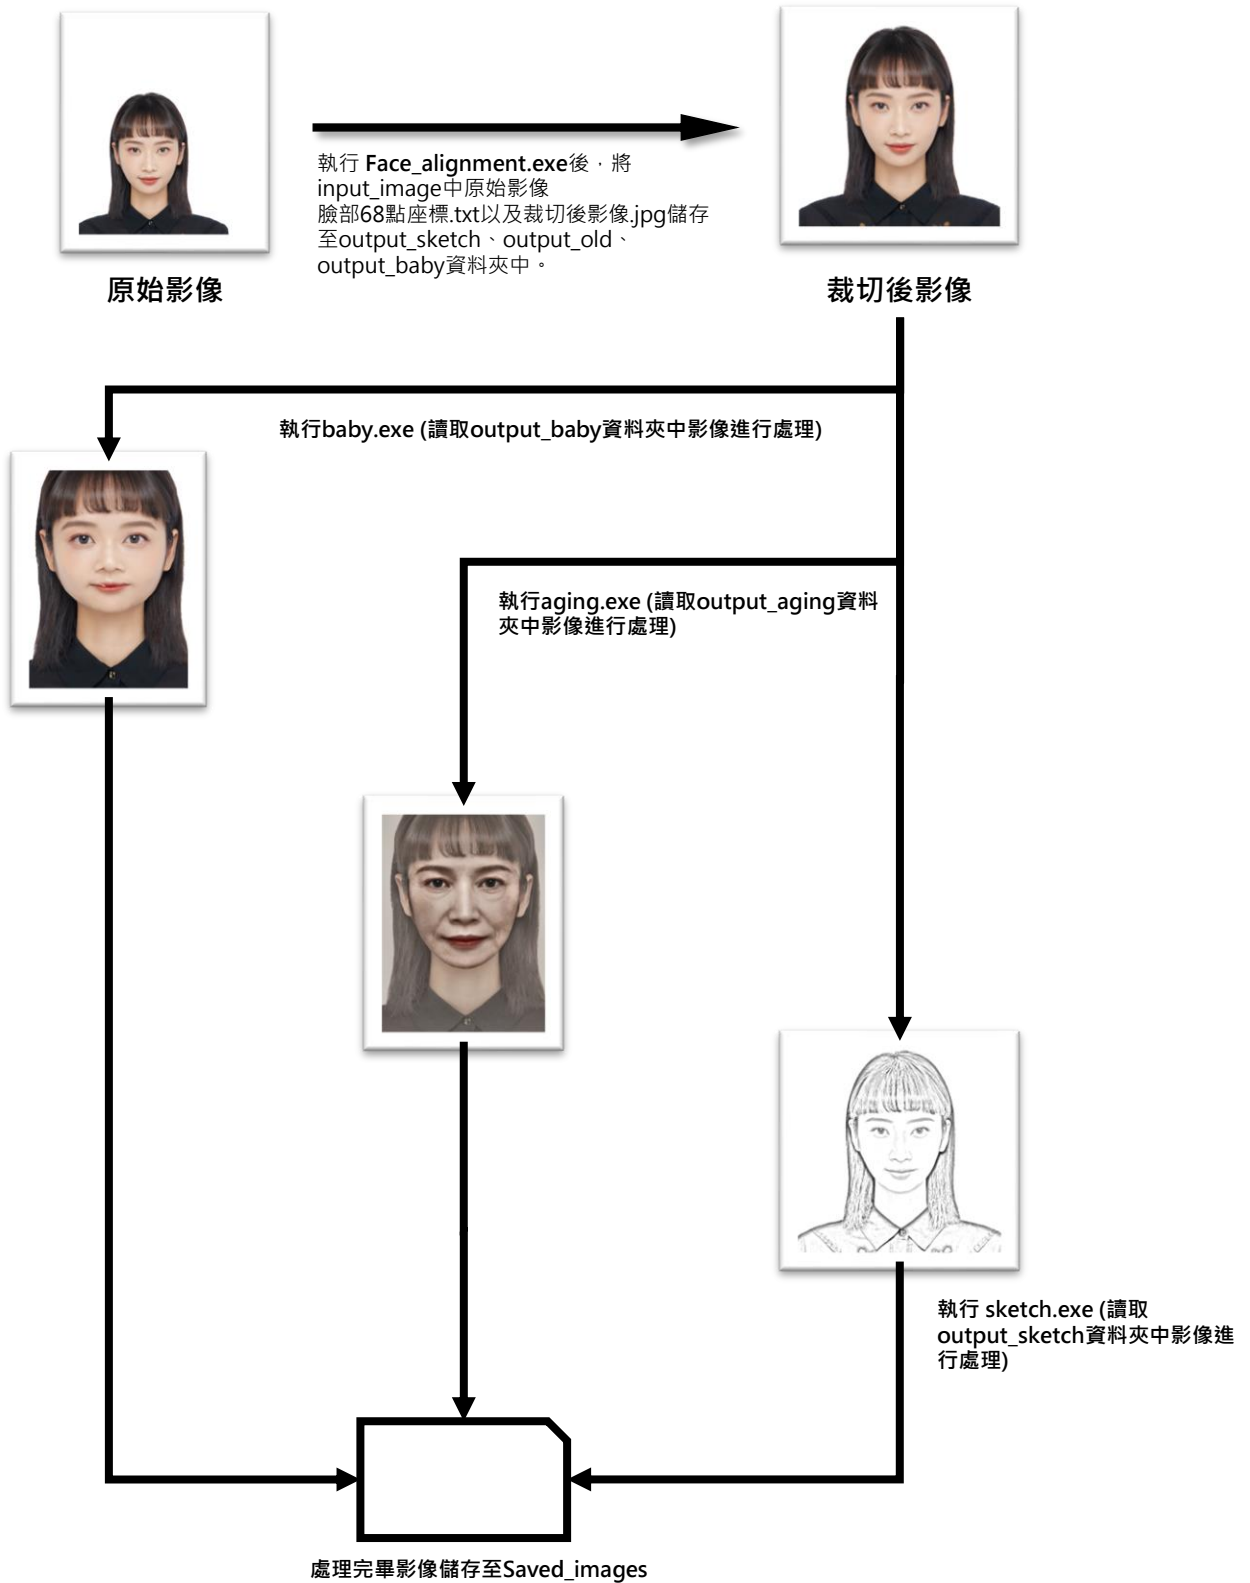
執行 Face_alignment.exe後，將input_image中原始影像臉部68點座標.txt以及裁切後影像.jpg儲存至output_sketch、output_old、output_baby資料夾中。

原始影像

裁切後影像

執行baby.exe (讀取output_baby資料夾中影像進行處理)

執行aging.exe (讀取output_aging資料夾中影像進行處理)

執行 sketch.exe (讀取output_sketch資料夾中影像進行處理)

處理完畢影像儲存至Saved_images